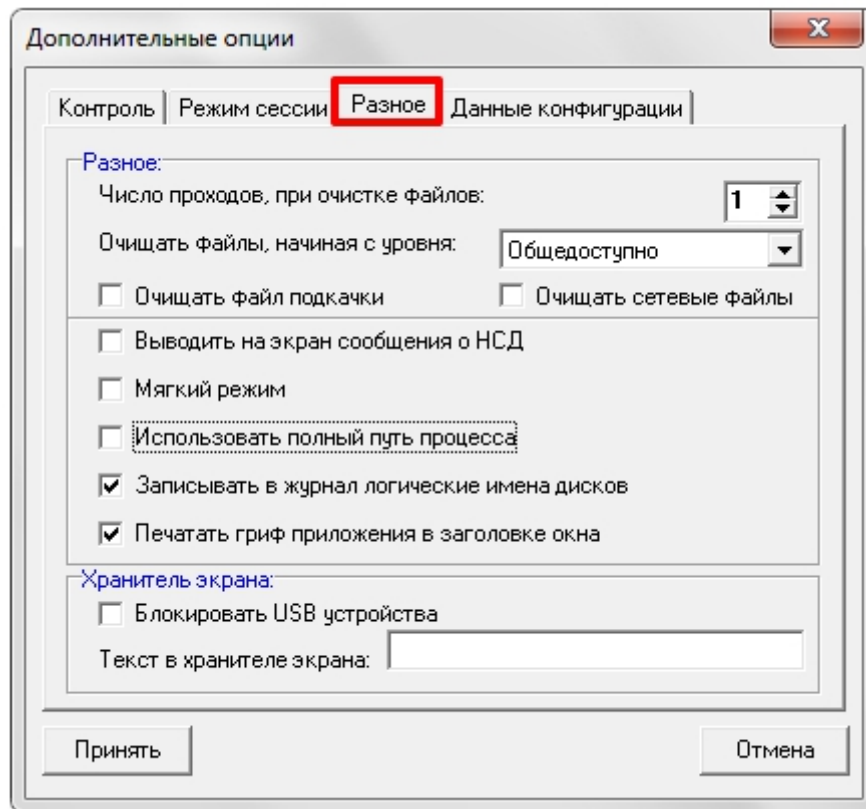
Дополнительные опции

X

Контроль | Режим сессии | Разное | Данные конфигурации

Разное:

Число проходов, при очистке файлов: 1

Очищать файлы, начиная с уровня: Общедоступно

Очищать файл подкачки

Очищать сетевые файлы

Выводить на экран сообщения о НСД

Мягкий режим

Использовать полный путь процесса

Записывать в журнал логические имена дисков

Печатать гриф приложения в заголовке окна

Хранитель экрана:

Блокировать USB устройства

Текст в хранителе экрана:

Принять

Отмена